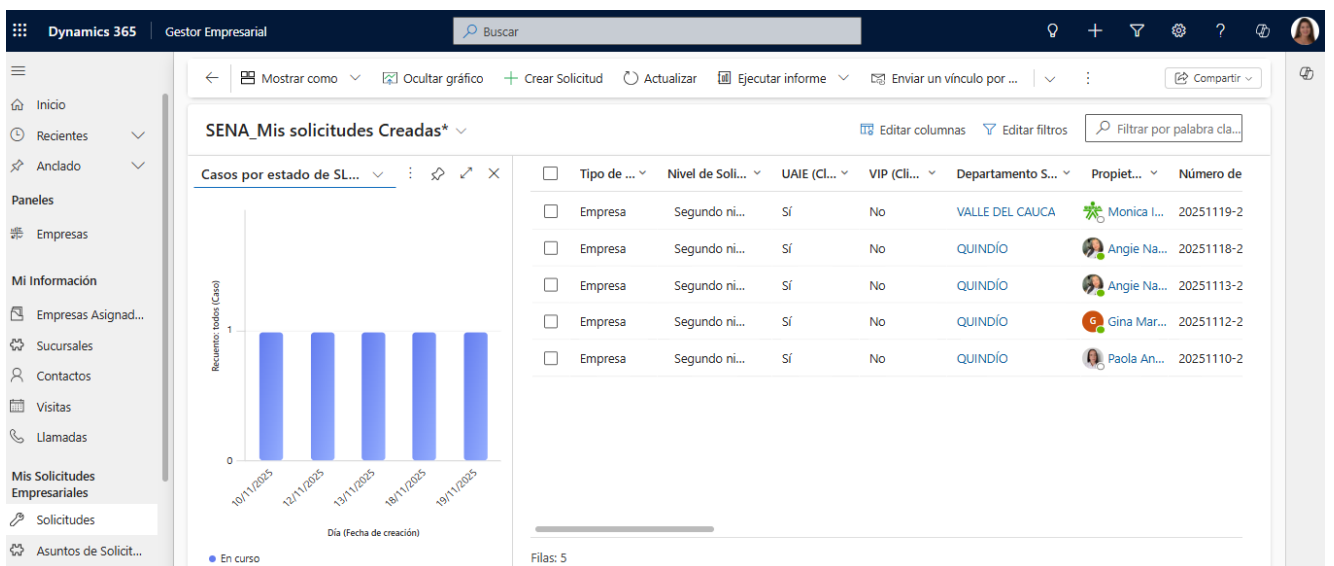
Dynamics 365 | Gestor Empresarial

Buscar

Inicio
Recientes
Anclado

Paneles
Empresas

Mi Información
Empresas Asignad...
Sucursales
Contactos
Visitas
Llamadas

Mis Solicitudes Empresariales
Solicitudes
Asuntos de Solicit...

Mostrar como | Ocultar gráfico | Crear Solicitud | Actualizar | Ejecutar informe | Enviar un vínculo por ... | Compartir

SENA_Mis solicitudes Creadas*

Editar columnas | Editar filtros | Filtrar por palabra cla...

Casos por estado de SL...

Recuento: todos (Caso)

1

0

10/11/2025 12/11/2025 13/11/2025 18/11/2025 19/11/2025

Día (Fecha de creación)

En curso

| Tipo de ... | Nivel de Soli... | UAIE (Cl... | VIP (Cli... | Departamento S... | Propiet... | Número de |
|---|---|---|---|---|---|---|
| Empresa | Segundo ni... | Sí | No | VALLE DEL CAUCA | Monica I... | 20251119-2 |
| Empresa | Segundo ni... | Sí | No | QUINDÍO | Angie Na... | 20251118-2 |
| Empresa | Segundo ni... | Sí | No | QUINDÍO | Angie Na... | 20251113-2 |
| Empresa | Segundo ni... | Sí | No | QUINDÍO | Gina Mar... | 20251112-2 |
| Empresa | Segundo ni... | Sí | No | QUINDÍO | Paola An... | 20251110-2 |

Filas: 5